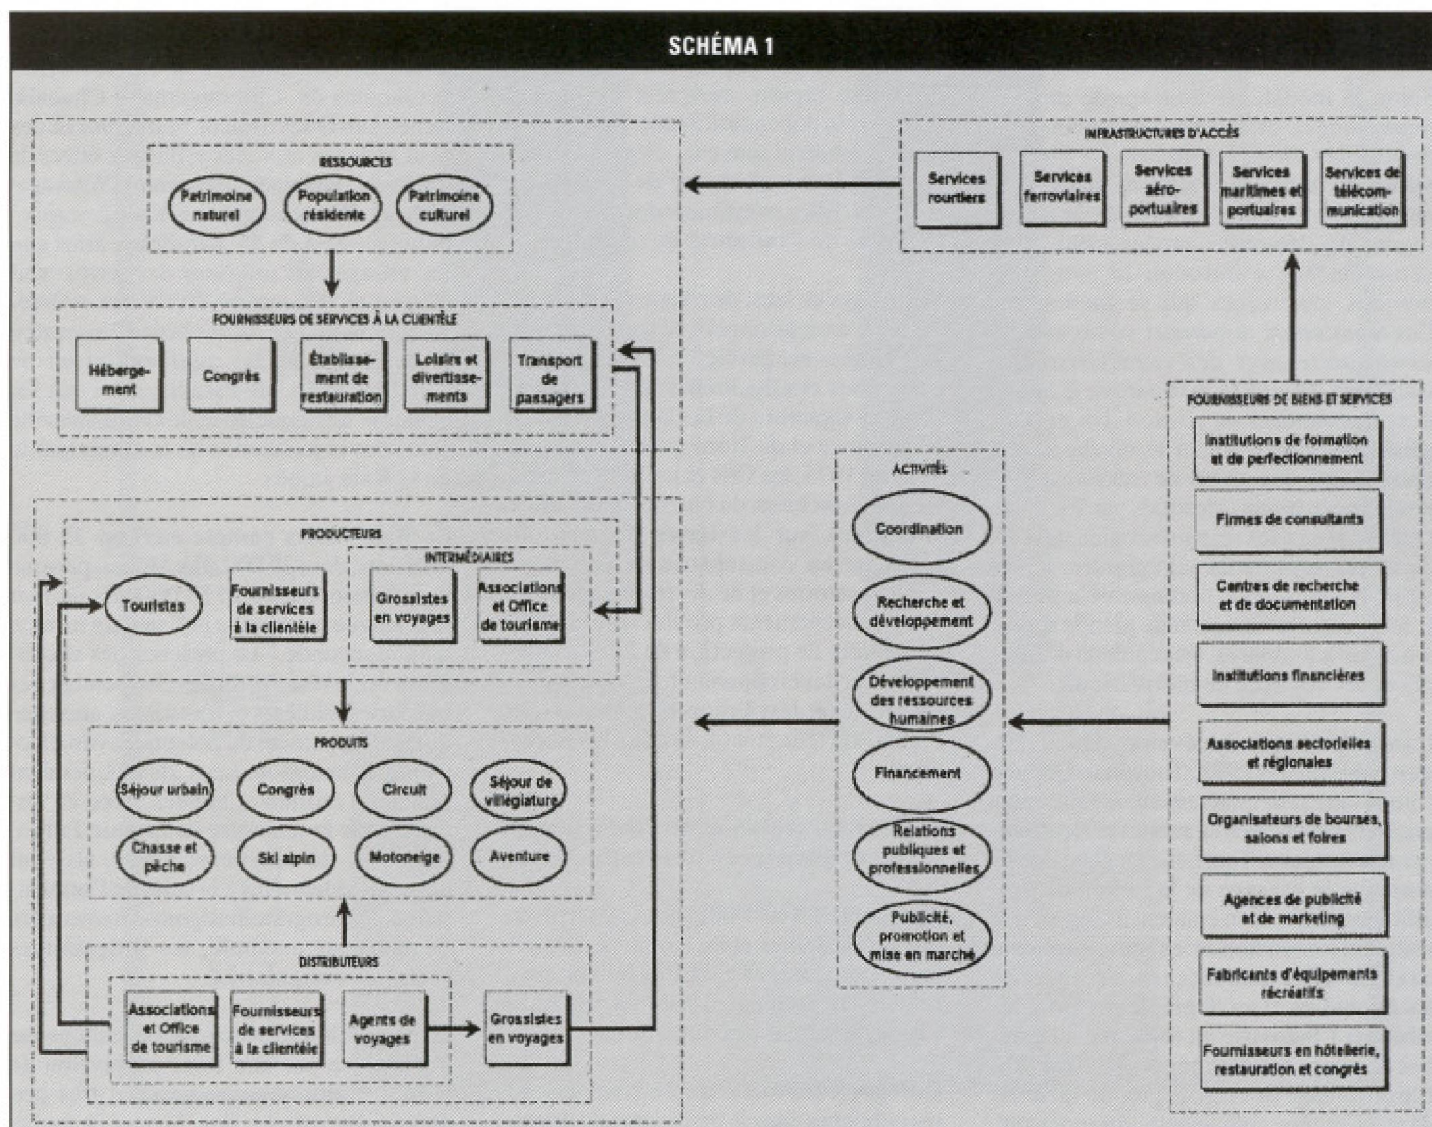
SCHÉMA 1

RESSOURCES

Patrimoine naturel

Population résidente

Patrimoine culturel

FOURNISSEURS DE SERVICES À LA CLIENTÈLE

Hébergement

Congrès

Établissement de restauration

Loisirs et divertissements

Transport de passagers

INFRASTRUCTURES D'ACCÈS

Services routiers

Services ferroviaires

Services aéroportuaires

Services maritimes et portuaires

Services de télécommunication

PRODUCTEURS

Touristes

Fournisseurs de services à la clientèle

INTERMÉDIAIRES

Grossistes en voyages

Associations et Office de tourisme

PRODUITS

Séjour urbain

Congrès

Circuit

Séjour de villégiature

Chasse et pêche

Ski alpin

Motoneige

Aventure

DISTRIBUTEURS

Associations et Office de tourisme

Fournisseurs de services à la clientèle

Agents de voyages

Grossistes en voyages

ACTIVITÉS

Coordination

Recherche et développement

Développement des ressources humaines

Financement

Relations publiques et professionnelles

Publicité, promotion et mise en marché

FOURNISSEURS DE BIENS ET SERVICES

Institutions de formation et de perfectionnement

Firmes de consultants

Centres de recherche et de documentation

Institutions financières

Associations sectorielles et régionales

Organisateurs de bourses, salons et foires

Agences de publicité et de marketing

Fabricants d'équipements récréatifs

Fournisseurs en hôtellerie, restauration et congrès